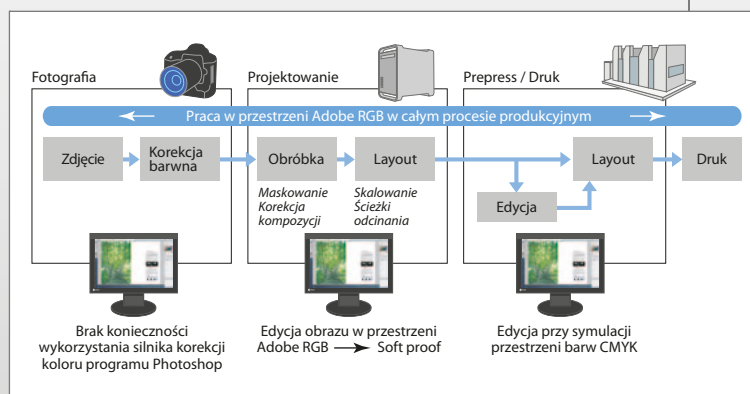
Fotografia

Projektowanie

Prepress / Druk

Praca w przestrzeni Adobe RGB w całym procesie produkcyjnym

Zdjęcie

Korekcja barwna

Obróbka

Layout

Layout

Druk

Maskowanie
Korekcja kompozycji

Skalowanie
Ścieżki odcinania

Edycja

Brak konieczności wykorzystania silnika korekcji koloru programu Photoshop

Edycja obrazu w przestrzeni Adobe RGB → Soft proof

Edycja przy symulacji przestrzeni barw CMYK